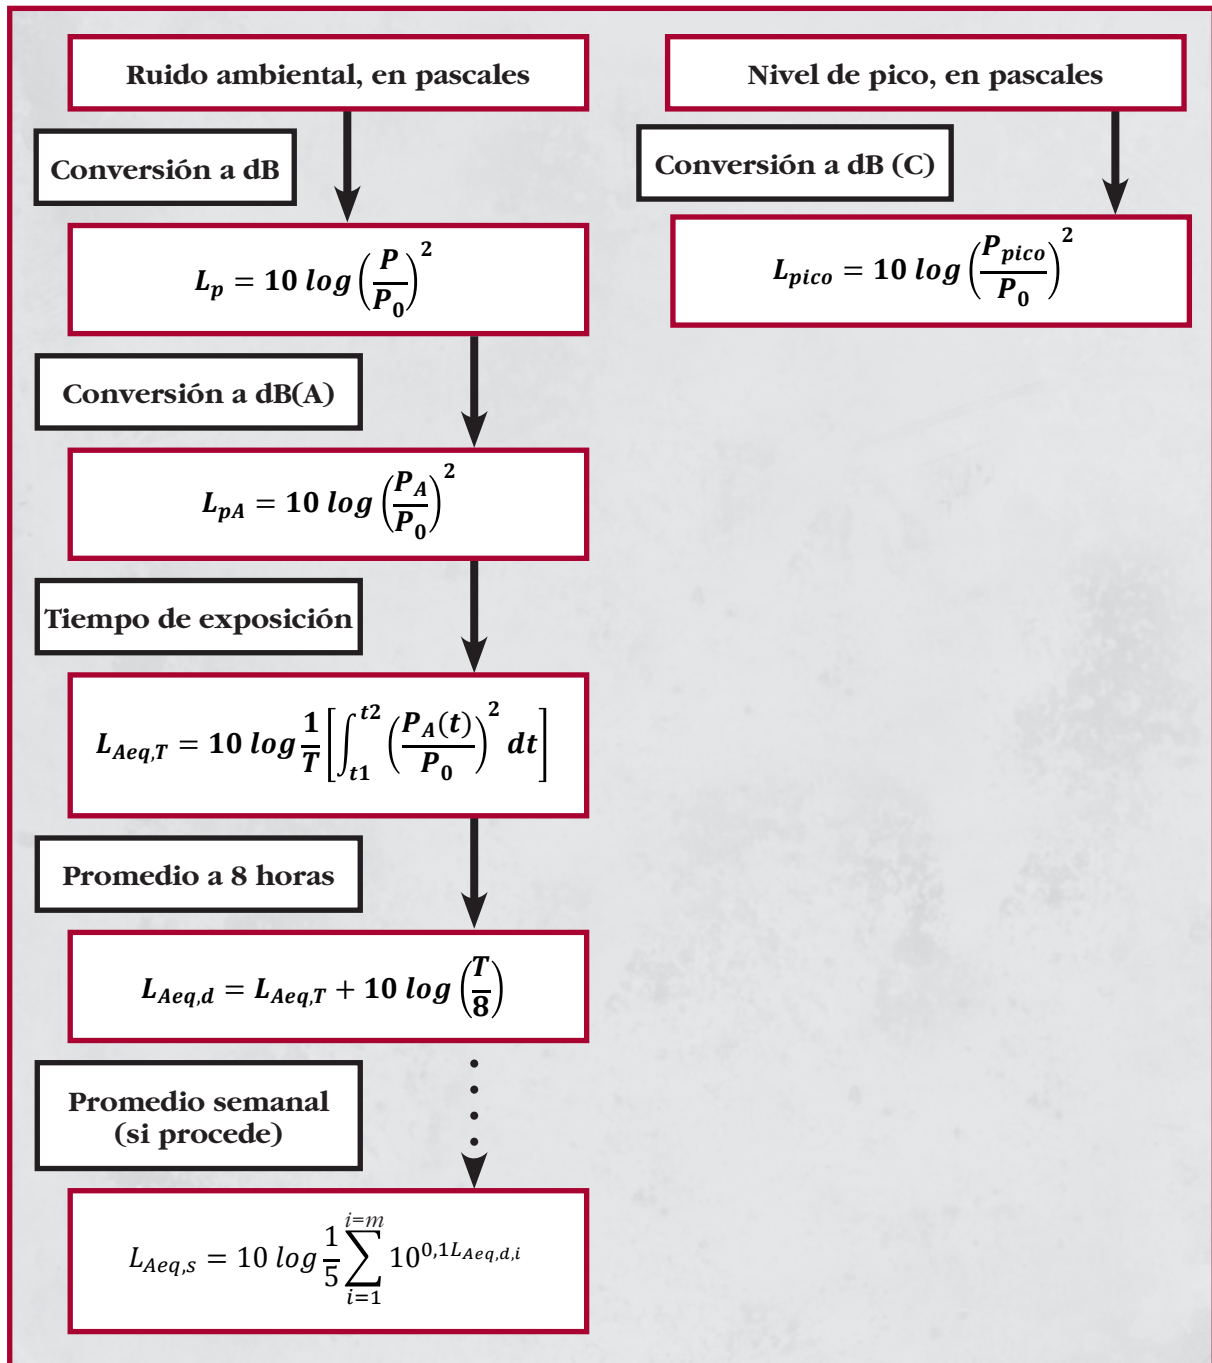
Ruido ambiental, en pascales

Conversión a dB

$L_p = 10\ log\left(\frac{P}{P_0}\right)^2$

Conversión a dB(A)

$L_{pA} = 10\ log\left(\frac{P_A}{P_0}\right)^2$

Tiempo de exposición

$L_{Aeq,T} = 10\ log\frac{1}{T}\left[\int_{t1}^{t2}\left(\frac{P_A(t)}{P_0}\right)^2 dt\right]$

Promedio a 8 horas

$L_{Aeq,d} = L_{Aeq,T} + 10\ log\left(\frac{T}{8}\right)$

Promedio semanal (si procede)

$L_{Aeq,s} = 10\ log\frac{1}{5}\sum_{i=1}^{i=m} 10^{0,1L_{Aeq,d,i}}$

Nivel de pico, en pascales

Conversión a dB (C)

$L_{pico} = 10\ log\left(\frac{P_{pico}}{P_0}\right)^2$